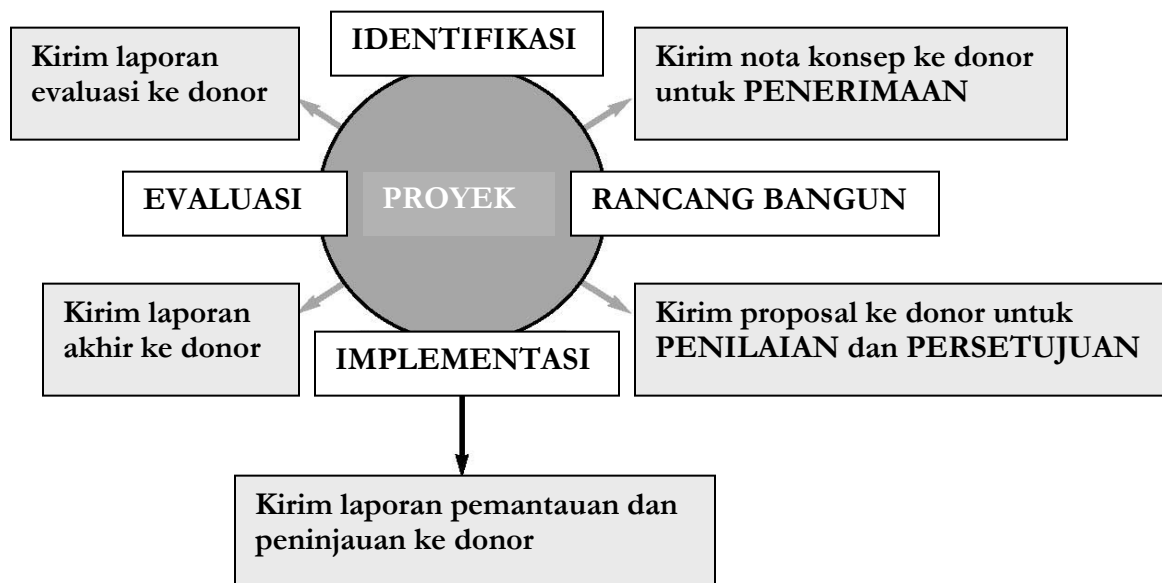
Kirim laporan evaluasi ke donor

IDENTIFIKASI

Kirim nota konsep ke donor untuk PENERIMAAN

EVALUASI

PROYEK

RANCANG BANGUN

Kirim laporan akhir ke donor

IMPLEMENTASI

Kirim proposal ke donor untuk PENILAIAN dan PERSETUJUAN

Kirim laporan pemantauan dan peninjauan ke donor